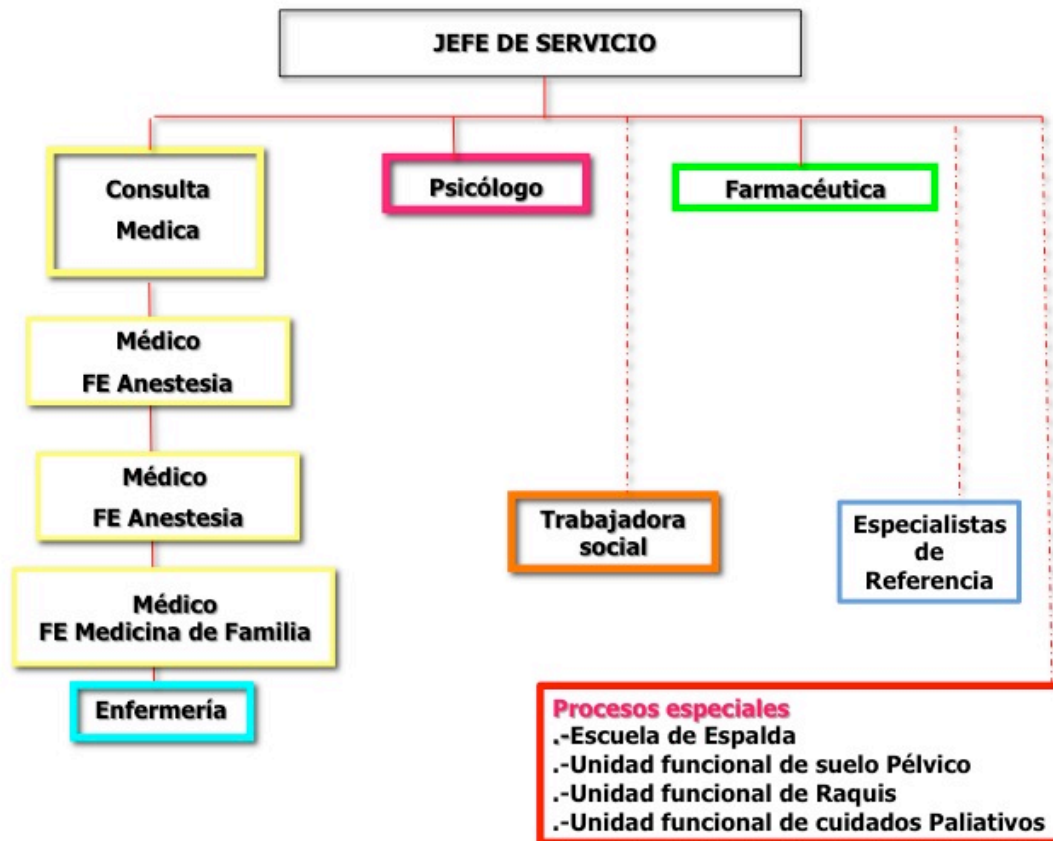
JEFE DE SERVICIO

Consulta Medica

Psicólogo

Farmacéutica

Médico FE Anestesia

Médico FE Anestesia

Médico FE Medicina de Familia

Enfermería

Trabajadora social

Especialistas de Referencia

Procesos especiales
.-Escuela de Espalda
.-Unidad funcional de suelo Pélvico
.-Unidad funcional de Raquis
.-Unidad funcional de cuidados Paliativos